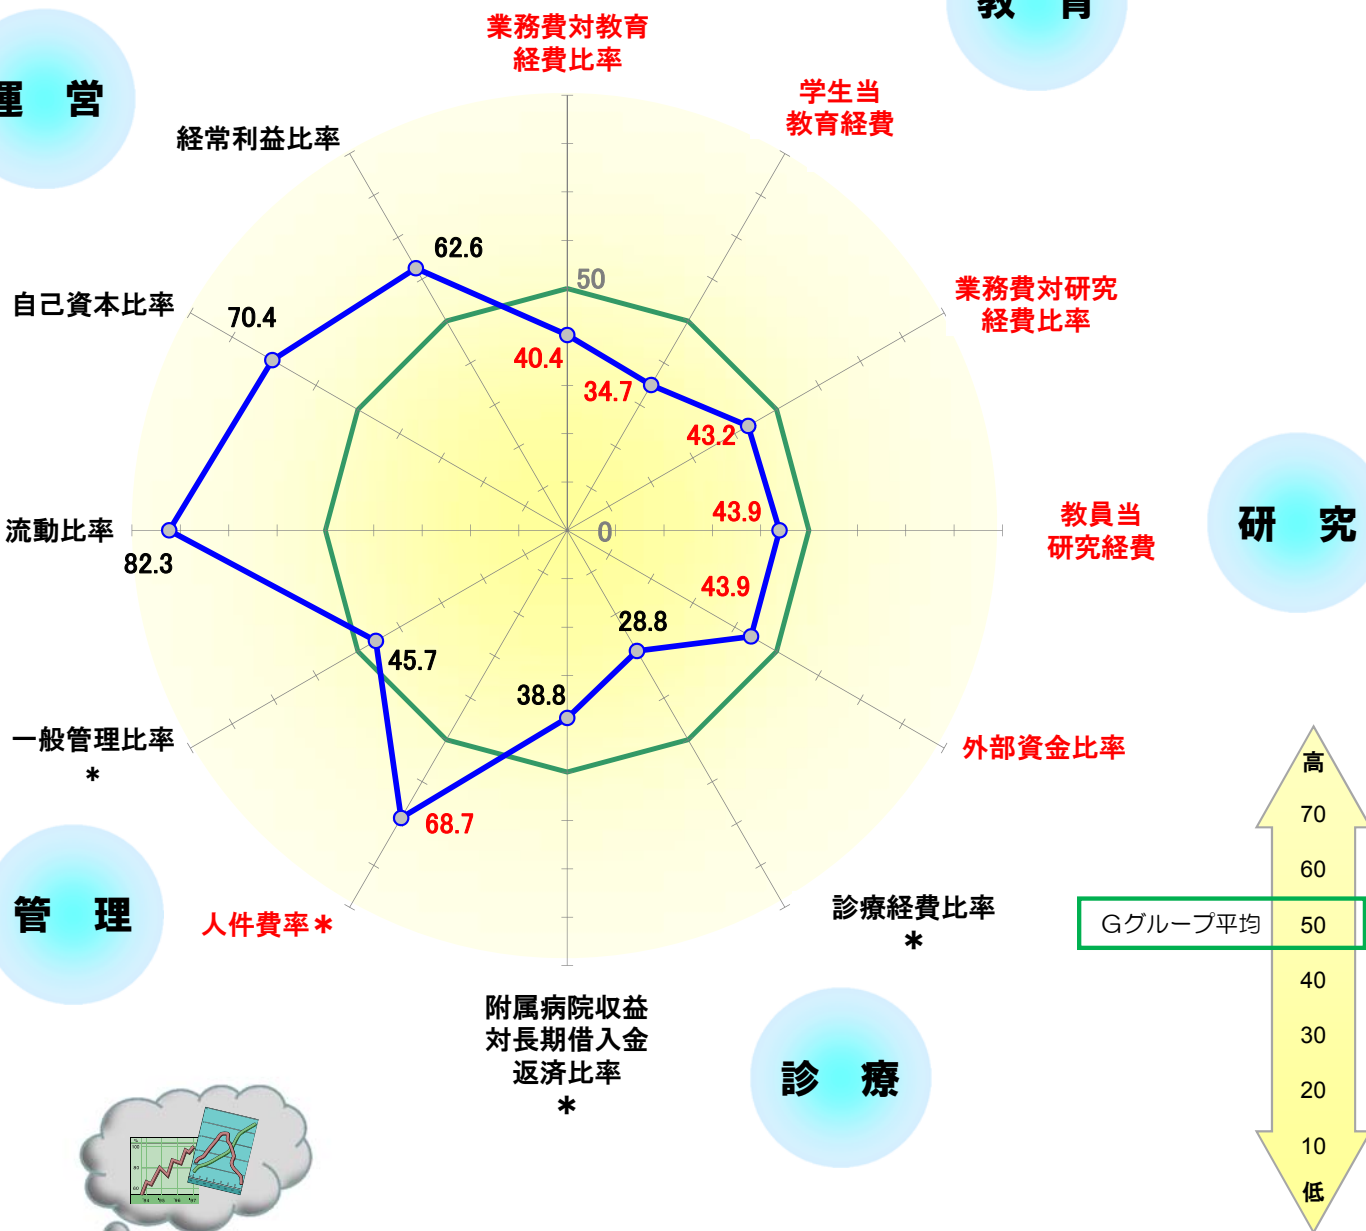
運　営

教　育

業務費対教育経費比率

学生当教育経費

経常利益比率

62.6

50

自己資本比率

70.4

業務費対研究経費比率

40.4

34.7

43.2

43.9

流動比率

0

教員当研究経費

研　究

82.3

43.9

28.8

45.7

38.8

外部資金比率

一般管理比率
*

68.7

高
70
60
Gグループ平均　50
40
30
20
10
低

管　理

人件費率*

診療経費比率
*

附属病院収益対長期借入金返済比率
*

診　療